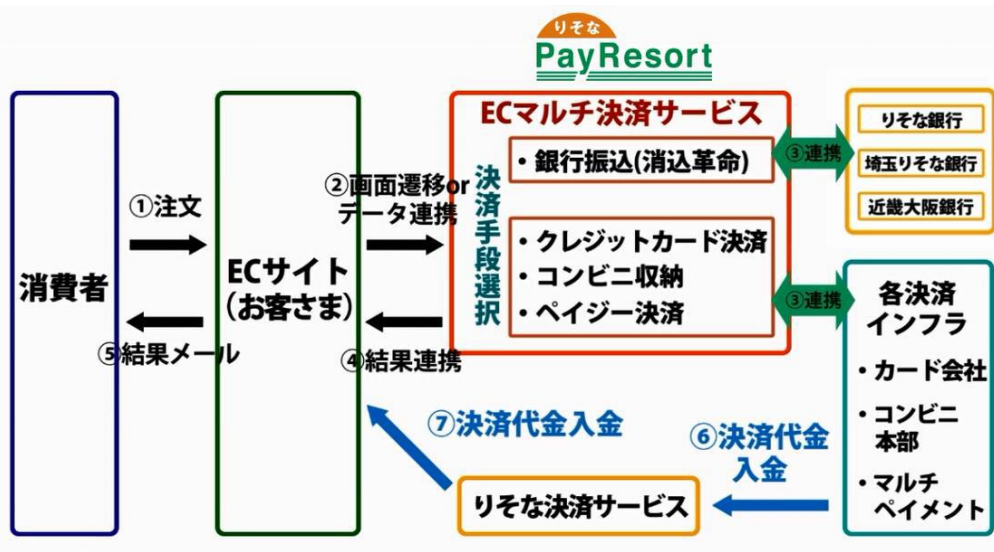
りそな
PayResort

消費者

①注文

⑤結果メール

ECサイト
(お客さま)

②画面遷移or データ連携

④結果連携

ECマルチ決済サービス

決済手段選択

・銀行振込(消込革命)

・クレジットカード決済
・コンビニ収納
・ペイジー決済

③連携

③連携

りそな銀行
埼玉りそな銀行
近畿大阪銀行

各決済インフラ
・カード会社
・コンビニ本部
・マルチペイメント

⑦決済代金入金

⑥決済代金入金

りそな決済サービス